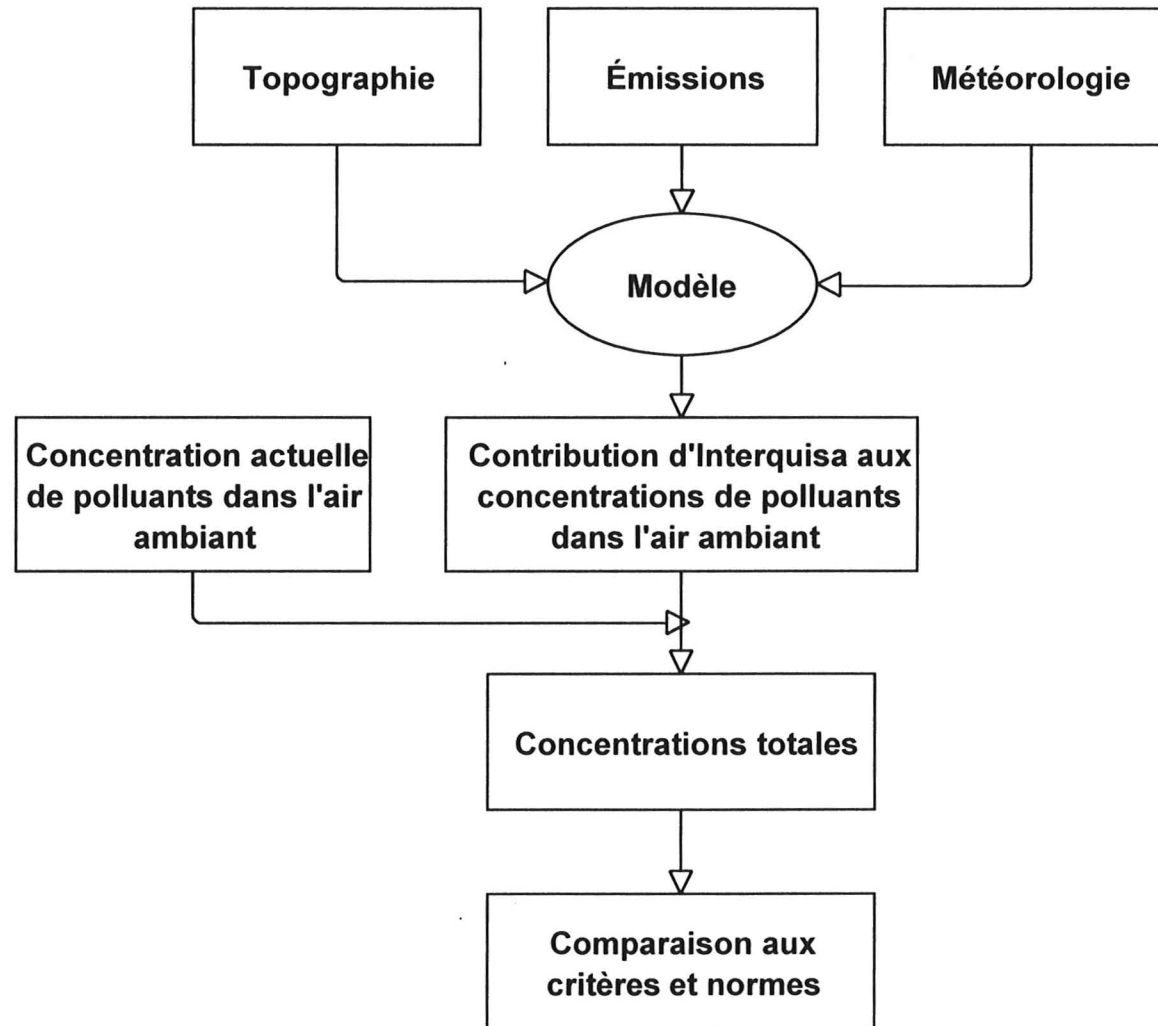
Topographie

Émissions

Météorologie

Modèle

Concentration actuelle de polluants dans l'air ambiant

Contribution d'Interquisa aux concentrations de polluants dans l'air ambiant

Concentrations totales

Comparaison aux critères et normes